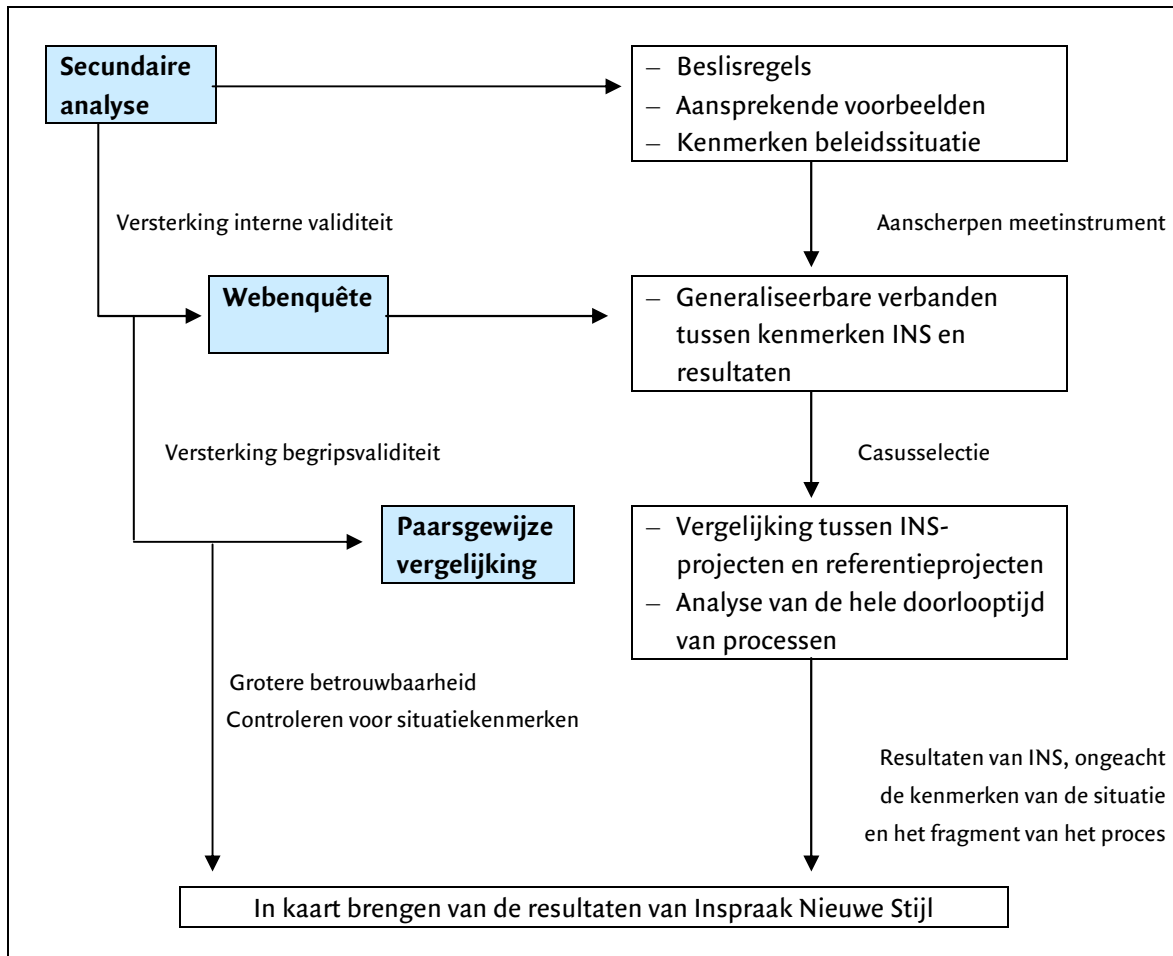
Secundaire analyse

– Beslisregels
– Aansprekende voorbeelden
– Kenmerken beleidssituatie

Versterking interne validiteit

Aanscherpen meetinstrument

Webenquête

– Generaliseerbare verbanden tussen kenmerken INS en resultaten

Versterking begripsvaliditeit

Casusselectie

Paarsgewijze vergelijking

– Vergelijking tussen INS-projecten en referentieprojecten
– Analyse van de hele doorlooptijd van processen

Grotere betrouwbaarheid
Controleren voor situatiekenmerken

Resultaten van INS, ongeacht de kenmerken van de situatie en het fragment van het proces

In kaart brengen van de resultaten van Inspraak Nieuwe Stijl